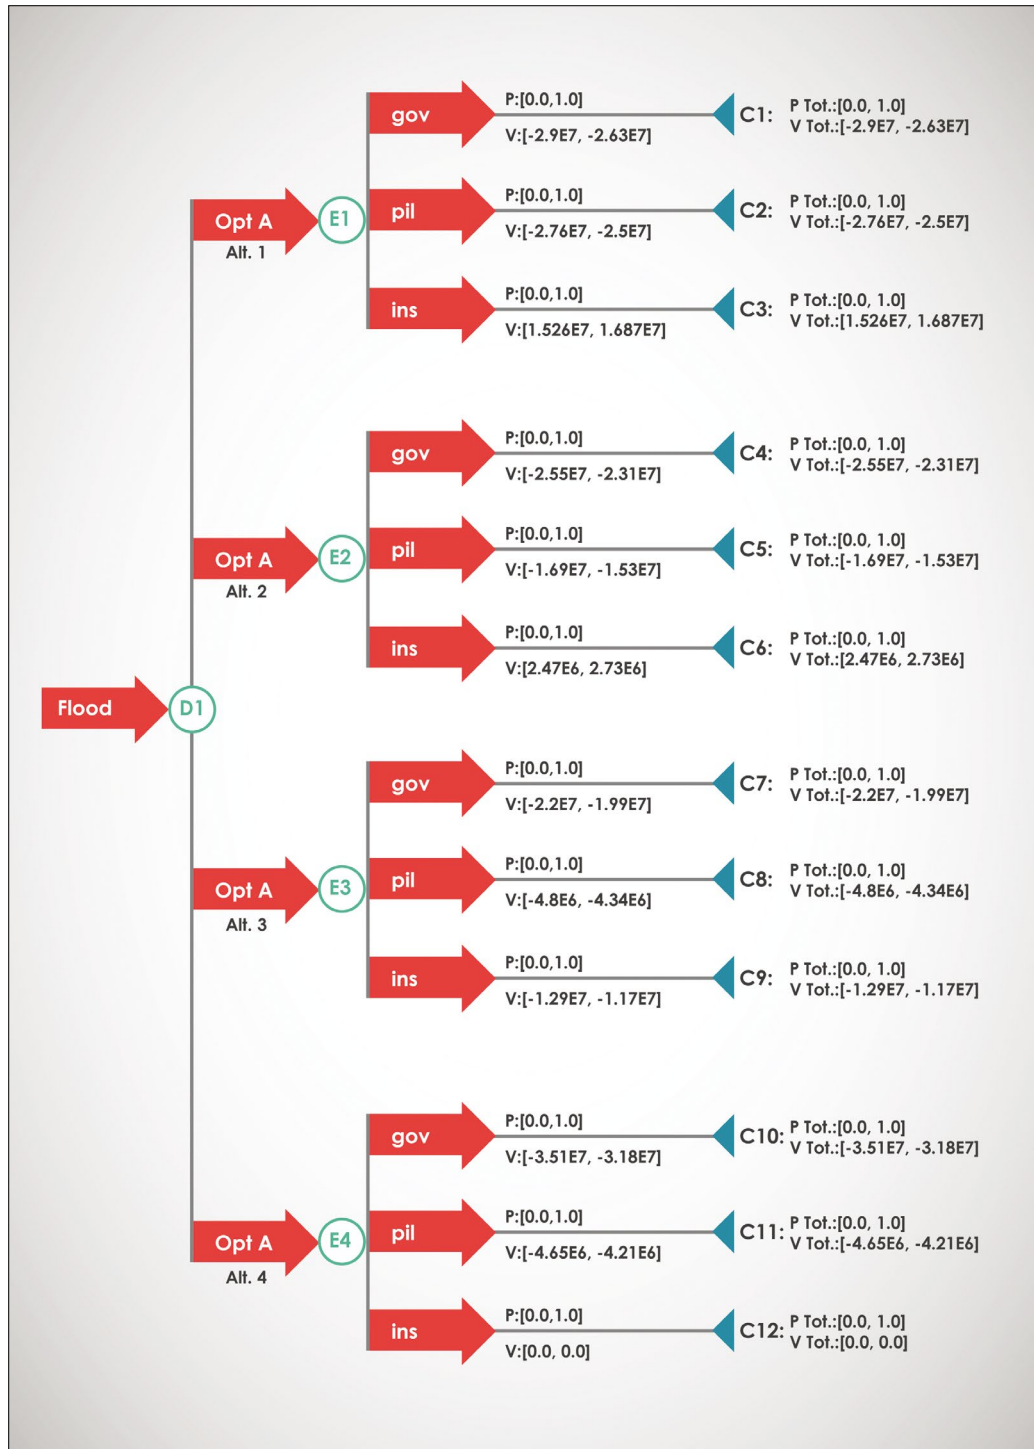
Flood
D1

Opt A
Alt. 1
E1

gov
P:[0.0,1.0]
V:[-2.9E7, -2.63E7]
C1:
P Tot.:[0.0, 1.0]
V Tot.:[-2.9E7, -2.63E7]

pil
P:[0.0,1.0]
V:[-2.76E7, -2.5E7]
C2:
P Tot.:[0.0, 1.0]
V Tot.:[-2.76E7, -2.5E7]

ins
P:[0.0,1.0]
V:[1.526E7, 1.687E7]
C3:
P Tot.:[0.0, 1.0]
V Tot.:[1.526E7, 1.687E7]

Opt A
Alt. 2
E2

gov
P:[0.0,1.0]
V:[-2.55E7, -2.31E7]
C4:
P Tot.:[0.0, 1.0]
V Tot.:[-2.55E7, -2.31E7]

pil
P:[0.0,1.0]
V:[-1.69E7, -1.53E7]
C5:
P Tot.:[0.0, 1.0]
V Tot.:[-1.69E7, -1.53E7]

ins
P:[0.0,1.0]
V:[2.47E6, 2.73E6]
C6:
P Tot.:[0.0, 1.0]
V Tot.:[2.47E6, 2.73E6]

Opt A
Alt. 3
E3

gov
P:[0.0,1.0]
V:[-2.2E7, -1.99E7]
C7:
P Tot.:[0.0, 1.0]
V Tot.:[-2.2E7, -1.99E7]

pil
P:[0.0,1.0]
V:[-4.8E6, -4.34E6]
C8:
P Tot.:[0.0, 1.0]
V Tot.:[-4.8E6, -4.34E6]

ins
P:[0.0,1.0]
V:[-1.29E7, -1.17E7]
C9:
P Tot.:[0.0, 1.0]
V Tot.:[-1.29E7, -1.17E7]

Opt A
Alt. 4
E4

gov
P:[0.0,1.0]
V:[-3.51E7, -3.18E7]
C10:
P Tot.:[0.0, 1.0]
V Tot.:[-3.51E7, -3.18E7]

pil
P:[0.0,1.0]
V:[-4.65E6, -4.21E6]
C11:
P Tot.:[0.0, 1.0]
V Tot.:[-4.65E6, -4.21E6]

ins
P:[0.0,1.0]
V:[0.0, 0.0]
C12:
P Tot.:[0.0, 1.0]
V Tot.:[0.0, 0.0]